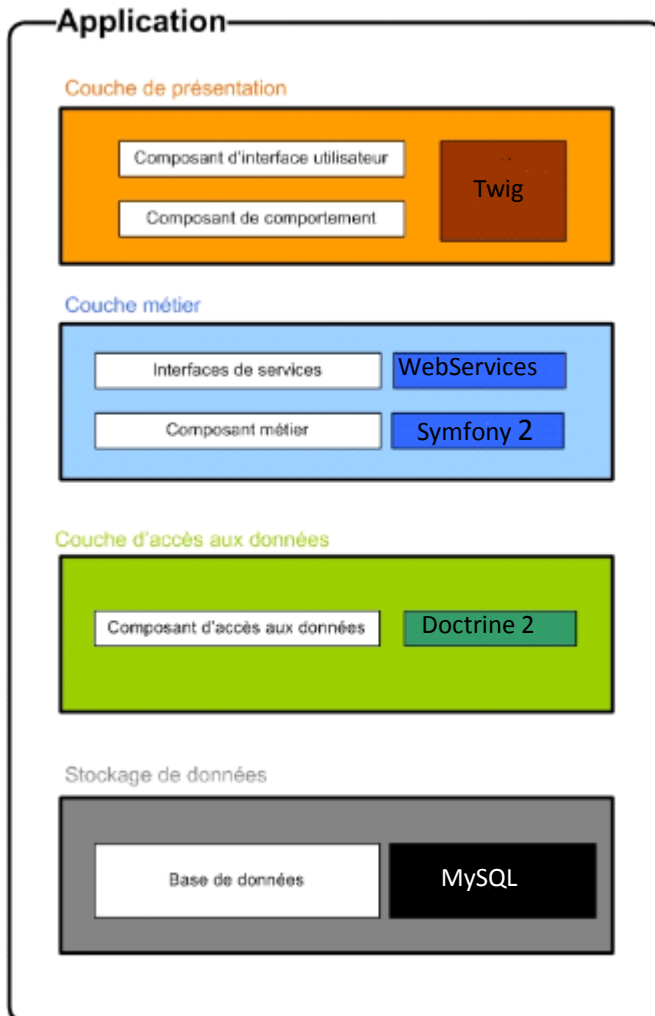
Application

Couche de présentation

Composant d'interface utilisateur

Composant de comportement

Twig

Couche métier

Interfaces de services

WebServices

Composant métier

Symfony 2

Couche d'accès aux données

Composant d'accès aux données

Doctrine 2

Stockage de données

Base de données

MySQL